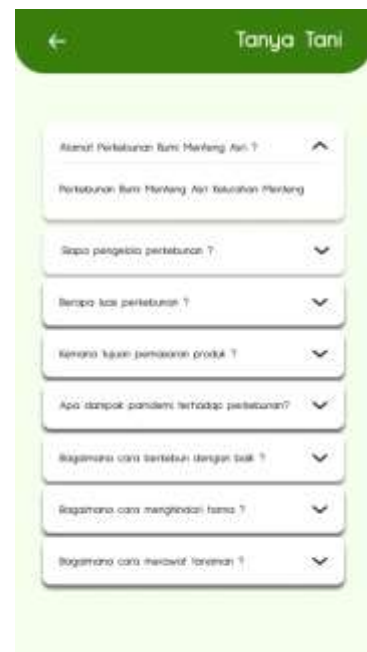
Tanya Tani

Alamat Perkebunan Bumi Menteng Asri ?

Perkebunan Bumi Menteng Asri Kelurahan Menteng

Siapa pengelola perkebunan ?

Berapa luas perkebunan ?

Kemana tujuan pemasaran produk ?

Apa dampak pandemi terhadap perkebunan?

Bagaimana cara berkebun dengan baik ?

Bagaimana cara menghindari hama ?

Bagaimana cara merawat tanaman ?